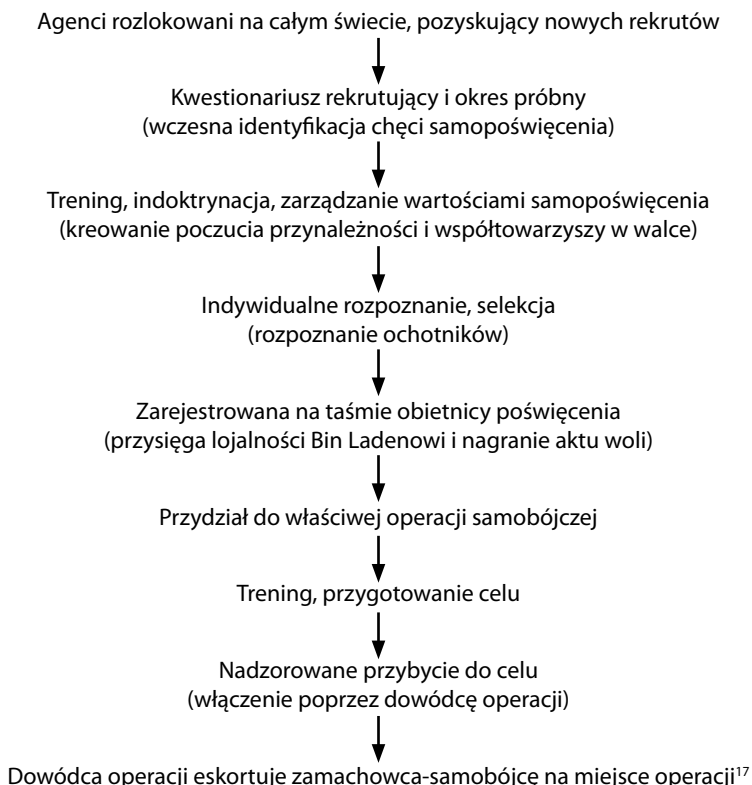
Agenci rozlokowani na całym świecie, pozyskujący nowych rekrutów

Kwestionariusz rekrutujący i okres próbny
(wczesna identyfikacja chęci samopoświęcenia)

Trening, indoktrynacja, zarządzanie wartościami samopoświęcenia
(kreowanie poczucia przynależności i współtowarzyszy w walce)

Indywidualne rozpoznanie, selekcja
(rozpoznanie ochotników)

Zarejestrowana na taśmie obietnicy poświęcenia
(przysięga lojalności Bin Ladenowi i nagranie aktu woli)

Przydział do właściwej operacji samobójczej

Trening, przygotowanie celu

Nadzorowane przybycie do celu
(włączenie poprzez dowódcę operacji)

Dowódca operacji eskortuje zamachowca-samobójce na miejsce operacji$^{17}$